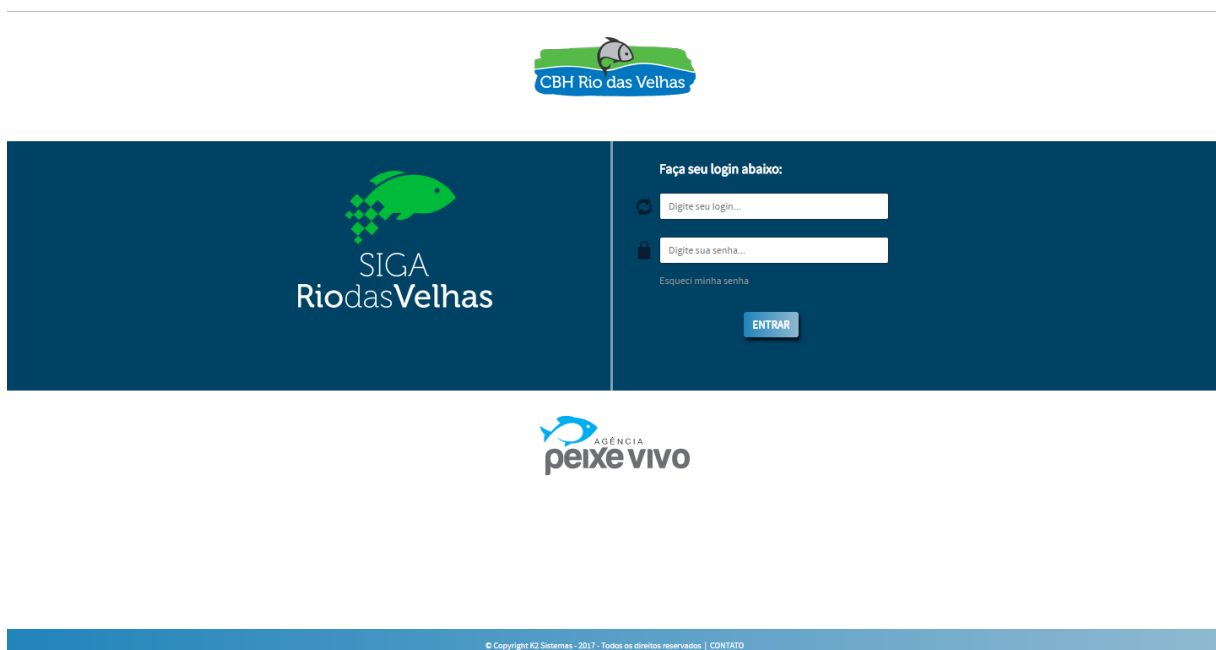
CBH Rio das Velhas

SIGA
RiodasVelhas

Faça seu login abaixo:

Digite seu login...

Digite sua senha...

Esqueci minha senha

ENTRAR

AGÊNCIA
peixe vivo

© Copyright K2 Sistemas - 2017 - Todos os direitos reservados | CONTATO